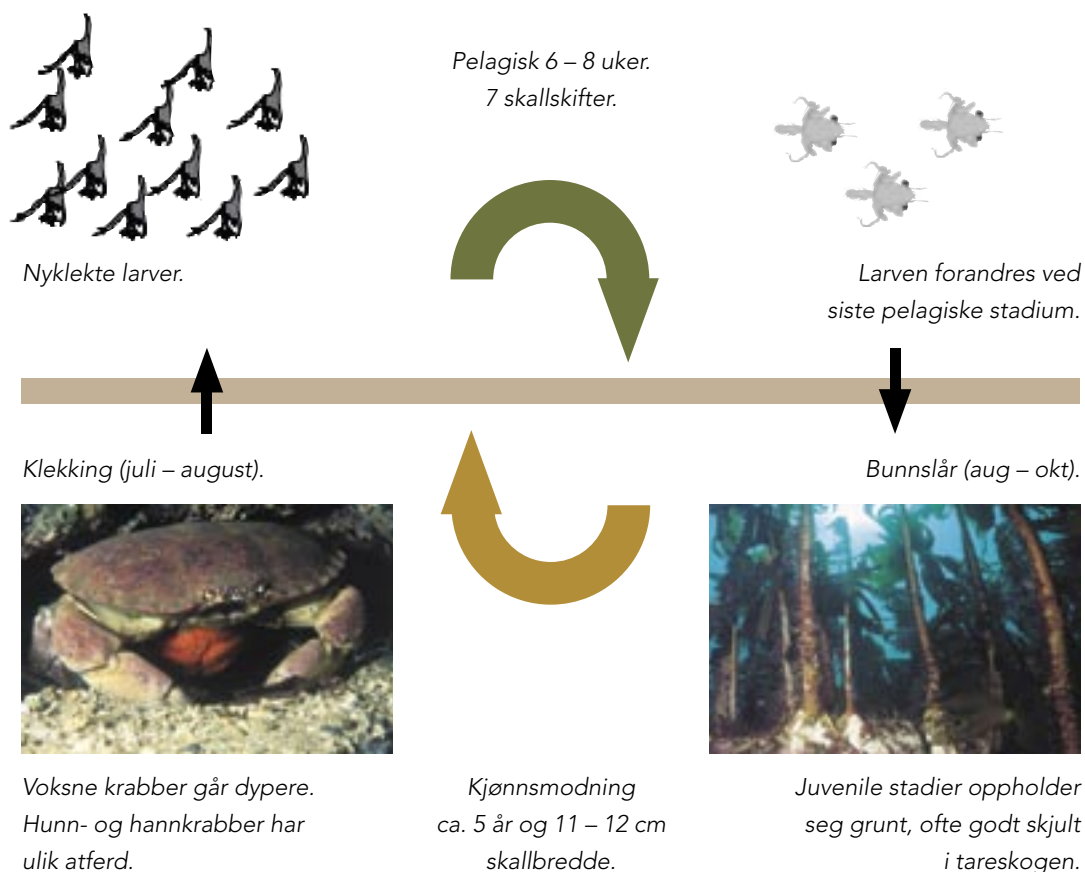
Pelagisk 6 – 8 uker.
7 skallskifter.

Nyklekte larver.

Larven forandres ved siste pelagiske stadium.

Klekking (juli – august).

Bunnslår (aug – okt).

Voksne krabber går dypere. Hunn- og hannkrabber har ulik atferd.

Kjønnsmodning ca. 5 år og 11 – 12 cm skallbredde.

Juvenile stadier oppholder seg grunt, ofte godt skjult i tareskogen.